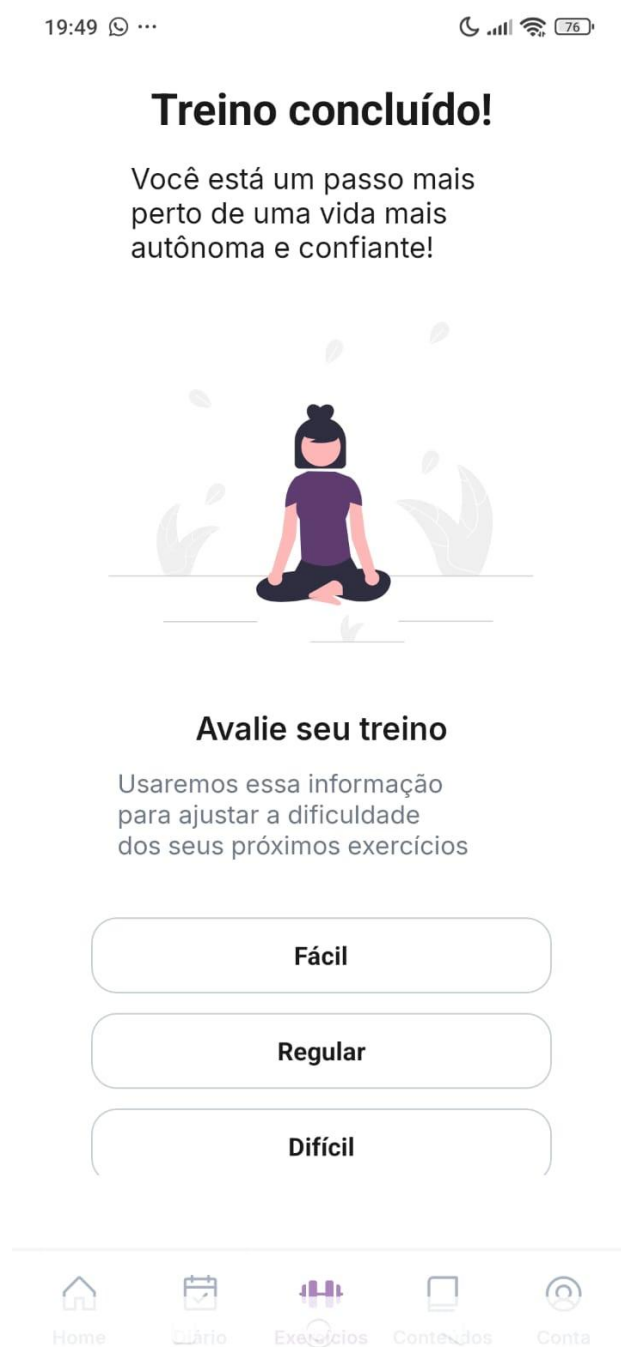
19:49 ··· 76

Treino concluído!

Você está um passo mais perto de uma vida mais autônoma e confiante!

Avalie seu treino

Usaremos essa informação para ajustar a dificuldade dos seus próximos exercícios

Fácil

Regular

Difícil

Home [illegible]iário Exe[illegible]cios Conte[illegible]dos Conta